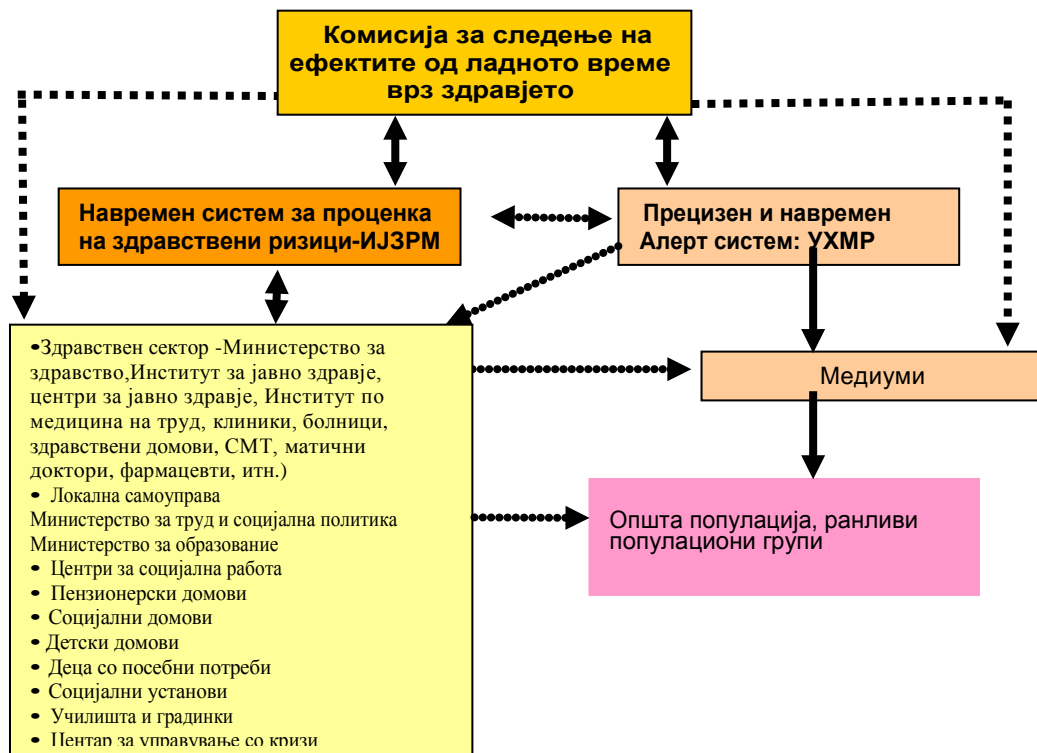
Комисија за следење на ефектите од ладното време врз здравјето

Навремен систем за проценка на здравствени ризици-ИЈЗРМ

Прецизен и навремен Алерт систем: УХМР

•Здравствен сектор -Министерство за здравство,Институт за јавно здравје, центри за јавно здравје, Институт по медицина на труд, клиники, болници, здравствени домови, СМТ, матични доктори, фармацевти, итн.)
• Локална самоуправа
Министерство за труд и социјална политика
Министерство за образование
• Центри за социјална работа
• Пензионерски домови
• Социјални домови
• Детски домови
• Деца со посебни потреби
• Социјални установи
• Училишта и градинки
• Центар за управување со кризи

Медиуми

Општа популација, ранливи популациони групи